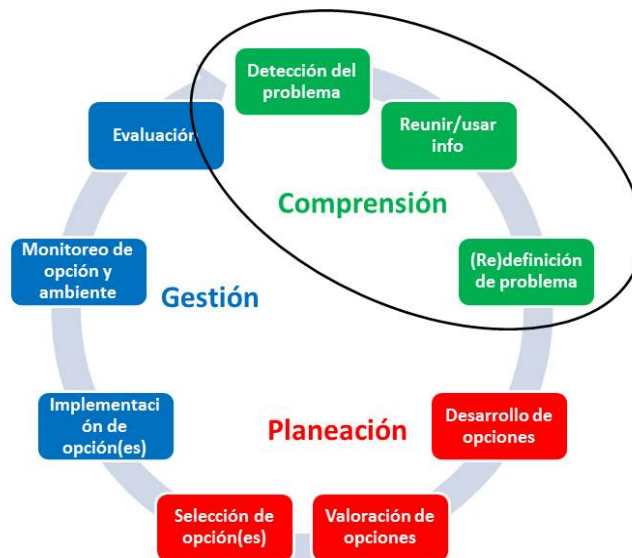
Detección del problema

Reunir/usar info

Evaluación

Comprensión

Monitoreo de opción y ambiente

Gestión

(Re)definición de problema

Implementación de opción(es)

Planeación

Desarrollo de opciones

Selección de opción(es)

Valoración de opciones